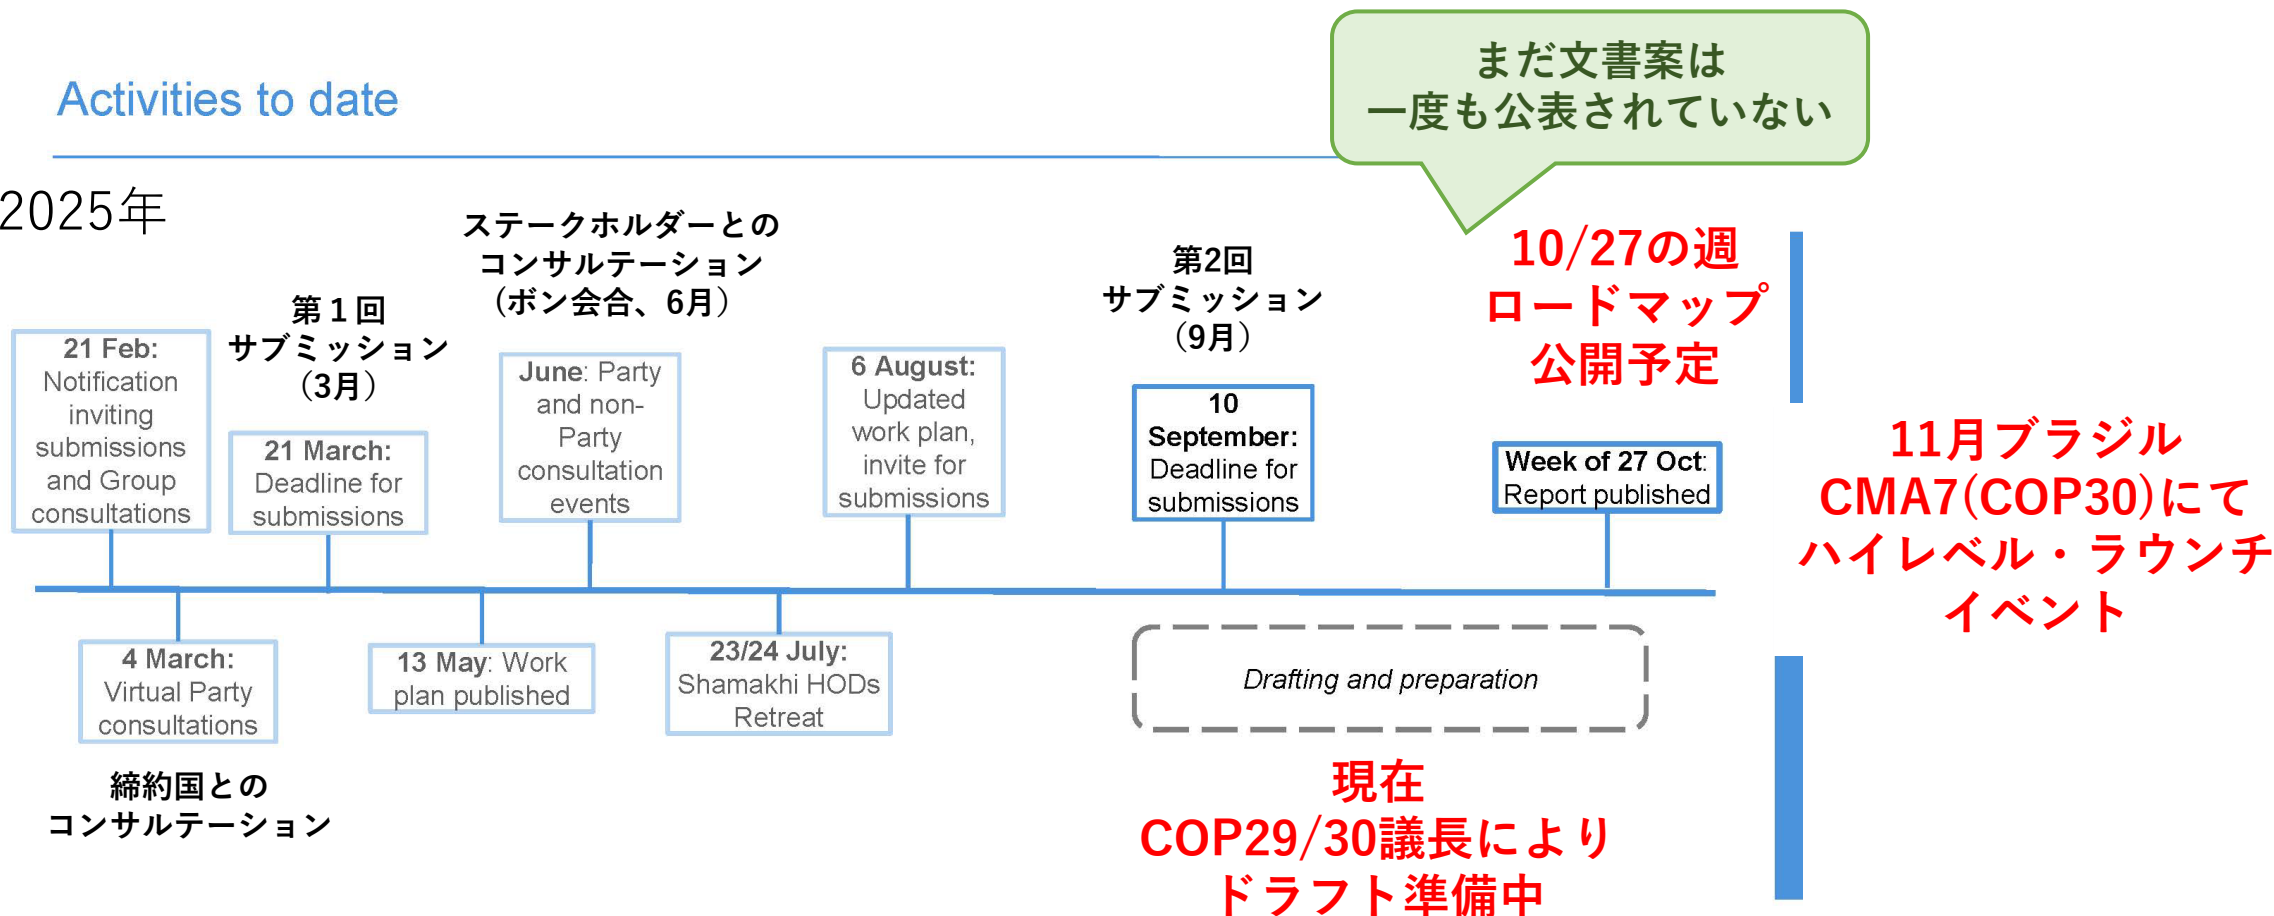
Activities to date

まだ文書案は
一度も公表されていない

2025年

ステークホルダーとの
コンサルテーション
（ボン会合、6月）

第１回
サブミッション
（3月）

第2回
サブミッション
（9月）

10/27の週
ロードマップ
公開予定

21 Feb: Notification inviting submissions and Group consultations

21 March: Deadline for submissions

June: Party and non-Party consultation events

6 August: Updated work plan, invite for submissions

10 September: Deadline for submissions

Week of 27 Oct: Report published

11月ブラジル
CMA7(COP30)にて
ハイレベル・ラウンチ
イベント

4 March: Virtual Party consultations

13 May: Work plan published

23/24 July: Shamakhi HODs Retreat

Drafting and preparation

締約国との
コンサルテーション

現在
COP29/30議長により
ドラフト準備中